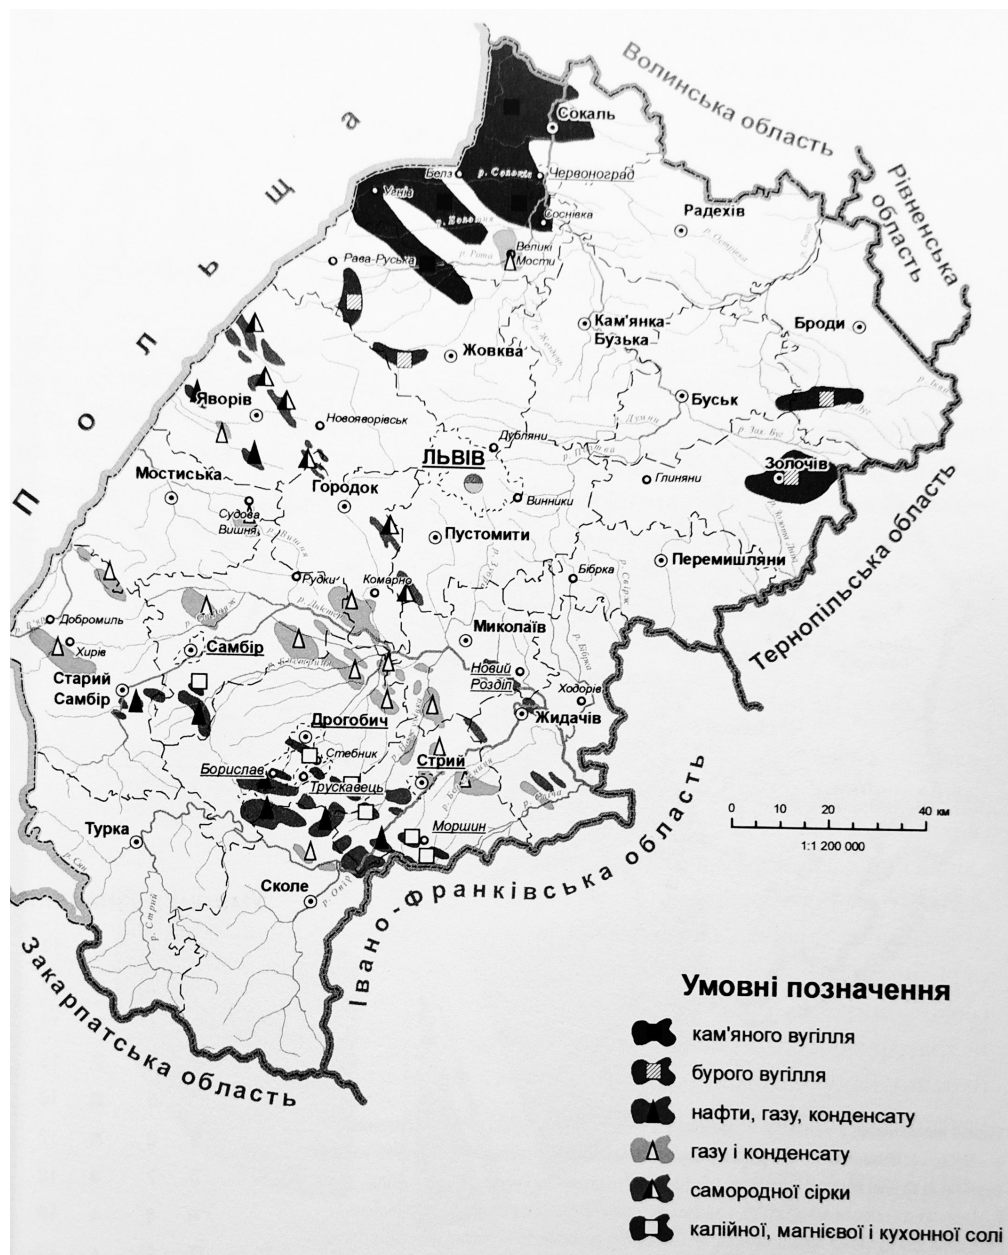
Польща

Волинська область

Рівненська область

Тернопільська область

Івано-Франківська область

Закарпатська область

Сокаль
Белз
р. Солокія
Червоноград
Угнів
р. Ковелка
Соснівка
Радехів
Великі Мости
р. Рата
Рава-Руська
Кам'янка-Бузька
Броди
Жовква
Яворів
Буськ
Новояворівськ
Дубляни
ЛЬВІВ
Золочів
Мостиська
Городок
Винники
Глиняни
Судова Вишня
Пустомити
Перемишляни
Бібрка
Рудки
Комарно
Добромиль
Хирів
Самбір
Миколаїв
Старий Самбір
Новий Розділ
Ходорів
Жидачів
Дрогобич
Стебник
Борислав
Трускавець
Стрий
Моршин
Турка
Сколе
р. Стрий
р. Дністер

0 10 20 40 км
1:1 200 000

Умовні позначення
кам'яного вугілля
бурого вугілля
нафти, газу, конденсату
газу і конденсату
самородної сірки
калійної, магнієвої і кухонної солі